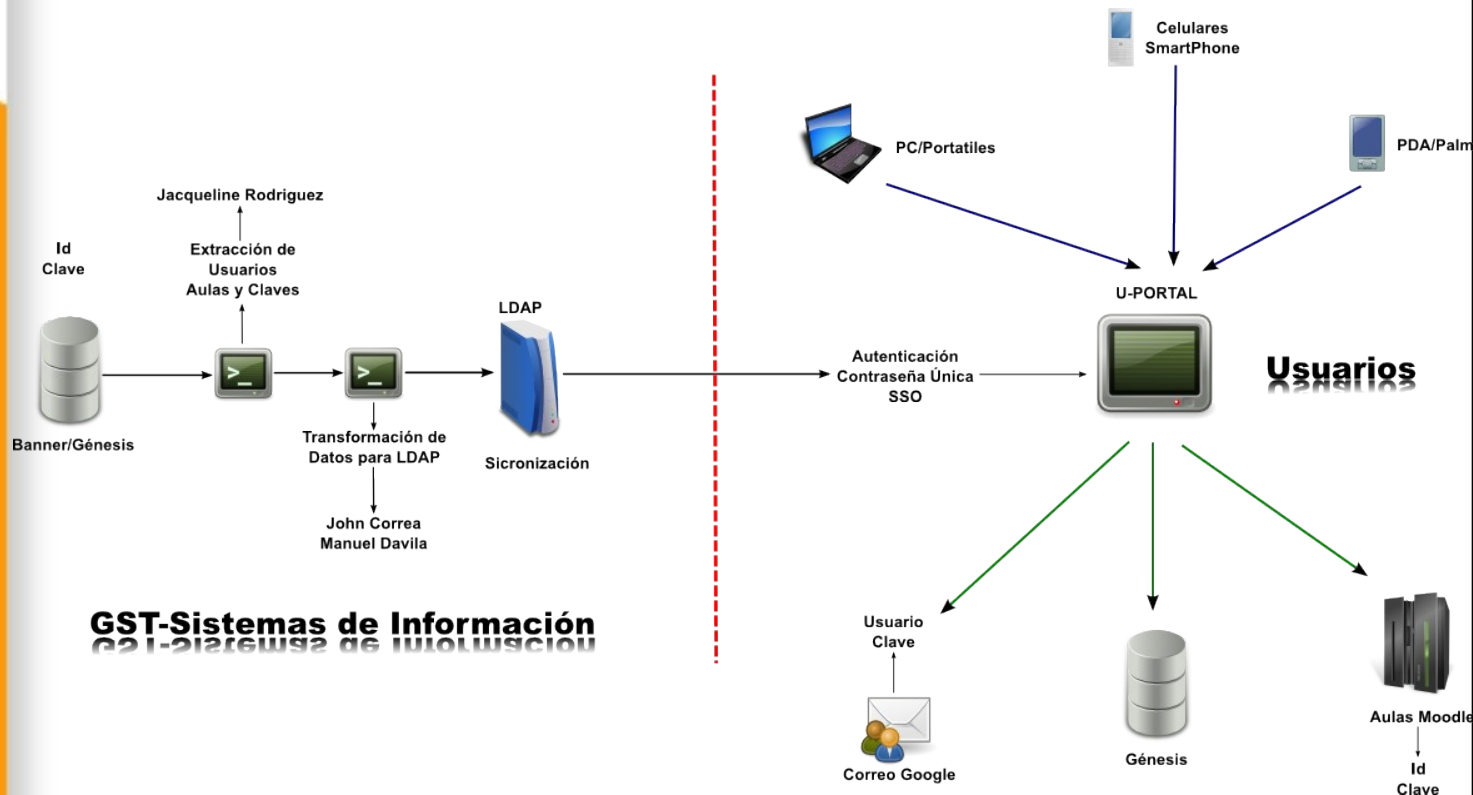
Celulares
SmartPhone

PC/Portatiles

PDA/Palm

Jacqueline Rodriguez

Id
Clave

Extracción de
Usuarios
Aulas y Claves

LDAP

U-PORTAL

Autenticación
Contraseña Única
SSO

Usuarios

Banner/Génesis

Transformación de
Datos para LDAP

Sicronización

John Correa
Manuel Davila

GST-Sistemas de Información

Usuario
Clave

Aulas Moodle

Id
Clave

Correo Google

Génesis